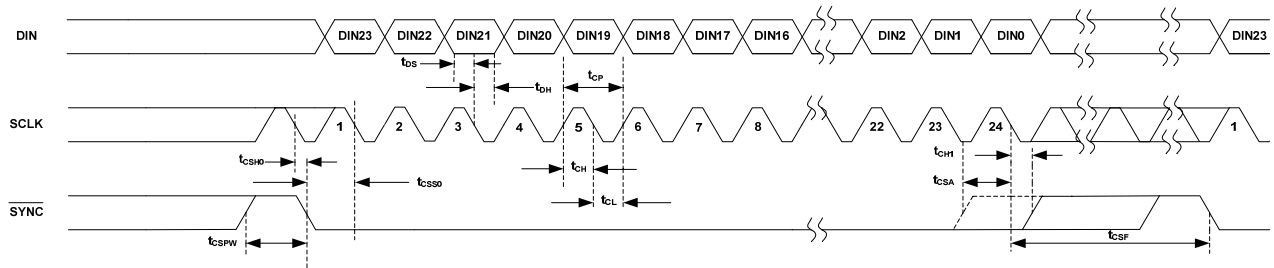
DIN
DIN23 DIN22 DIN21 DIN20 DIN19 DIN18 DIN17 DIN16 DIN2 DIN1 DIN0 DIN23

$t_{DS}$
$t_{DH}$
$t_{CP}$

SCLK
1 2 3 4 5 6 7 8 22 23 24 1

$t_{CSH0}$
$t_{CSS0}$
$t_{CH}$
$t_{CH1}$
$t_{CSA}$
$t_{CL}$

$\overline{SYNC}$

$t_{CSPW}$
$t_{CSF}$